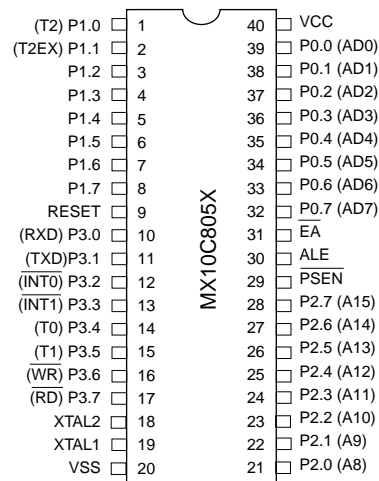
(T2) P1.0 1
(T2EX) P1.1 2
P1.2 3
P1.3 4
P1.4 5
P1.5 6
P1.6 7
P1.7 8
RESET 9
(RXD) P3.0 10
(TXD)P3.1 11
($\overline{INT0}$) P3.2 12
($\overline{INT1}$) P3.3 13
(T0) P3.4 14
(T1) P3.5 15
($\overline{WR}$) P3.6 16
($\overline{RD}$) P3.7 17
XTAL2 18
XTAL1 19
VSS 20

MX10C805X

40 VCC
39 P0.0 (AD0)
38 P0.1 (AD1)
37 P0.2 (AD2)
36 P0.3 (AD3)
35 P0.4 (AD4)
34 P0.5 (AD5)
33 P0.6 (AD6)
32 P0.7 (AD7)
31 $\overline{EA}$
30 ALE
29 $\overline{PSEN}$
28 P2.7 (A15)
27 P2.6 (A14)
26 P2.5 (A13)
25 P2.4 (A12)
24 P2.3 (A11)
23 P2.2 (A10)
22 P2.1 (A9)
21 P2.0 (A8)